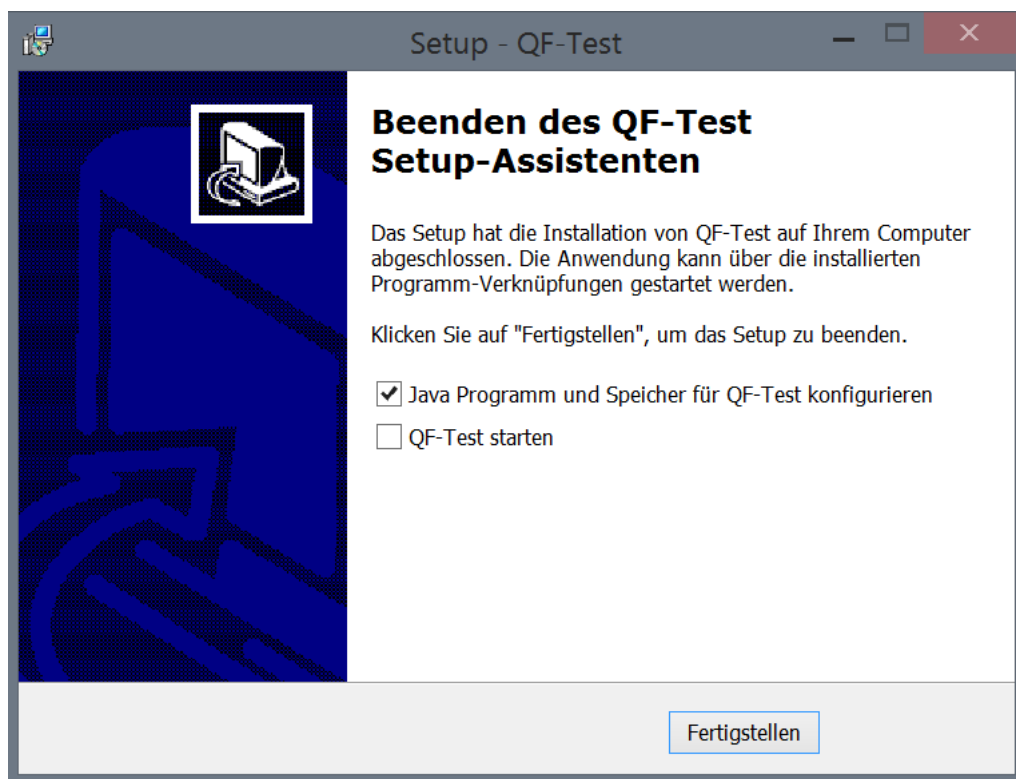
Setup - QF-Test

Beenden des QF-Test Setup-Assistenten

Das Setup hat die Installation von QF-Test auf Ihrem Computer abgeschlossen. Die Anwendung kann über die installierten Programm-Verknüpfungen gestartet werden.

Klicken Sie auf "Fertigstellen", um das Setup zu beenden.

☑ Java Programm und Speicher für QF-Test konfigurieren

☐ QF-Test starten

Fertigstellen